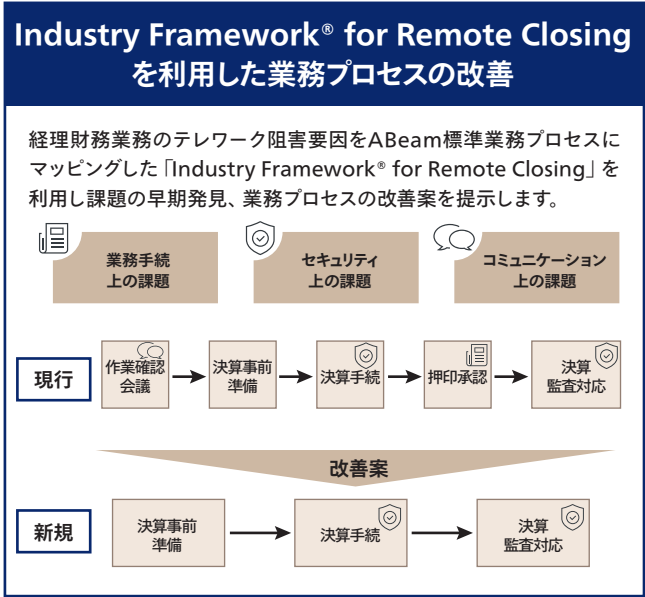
Industry Framework® for Remote Closing を利用した業務プロセスの改善

経理財務業務のテレワーク阻害要因をABeam標準業務プロセスにマッピングした「Industry Framework® for Remote Closing」を利用し課題の早期発見、業務プロセスの改善案を提示します。

業務手続上の課題

セキュリティ上の課題

コミュニケーション上の課題

現行

作業確認会議

決算事前準備

決算手続

押印承認

決算監査対応

改善案

新規

決算事前準備

決算手続

決算監査対応